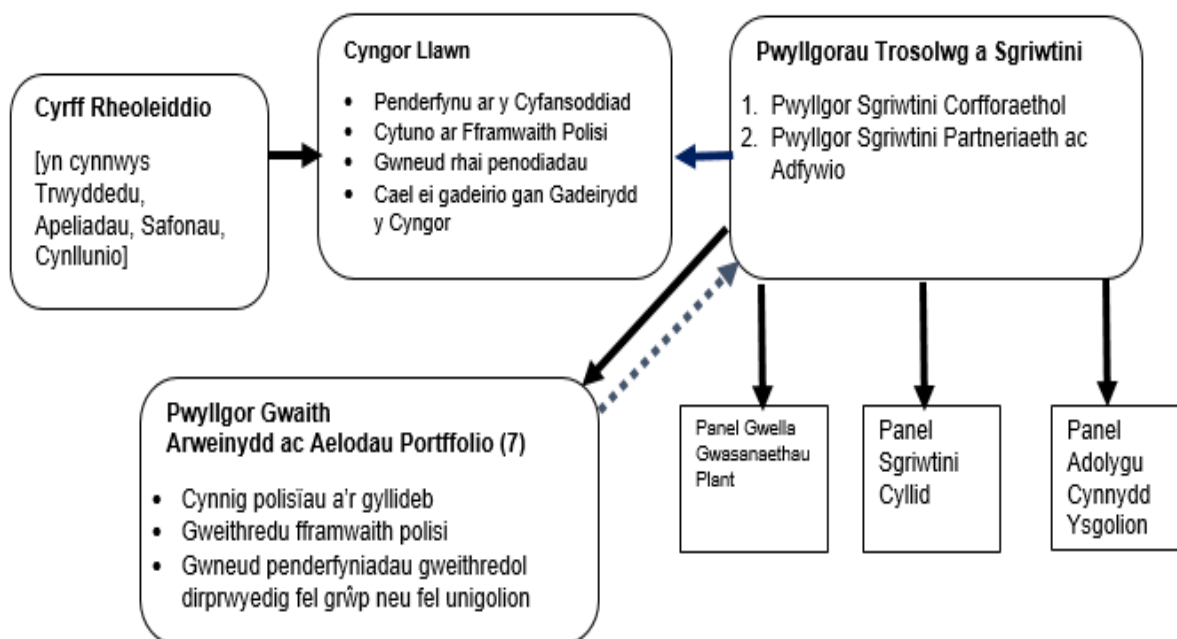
Cyrff Rheoleiddio

[yn cynnwys Trwyddedu, Apeliadau, Safonau, Cynllunio]

Cyngor Llawn

- Penderfynu ar y Cyfansoddiad
- Cytuno ar Fframwaith Polisi
- Gwneud rhai penodiadau
- Cael ei gadeirio gan Gadeirydd y Cyngor

Pwyllgorau Trosolwg a Sgriwtini

1. Pwyllgor Sgriwtini Corfforaethol
2. Pwyllgor Sgriwtini Partneriaeth ac Adfywio

Pwyllgor Gwaith
Arweinydd ac Aelodau Portffolio (7)

- Cynnig polisïau a'r gyllideb
- Gweithredu fframwaith polisi
- Gwneud penderfyniadau gweithredol dirprwyedig fel grŵp neu fel unigolion

Panel Gwella Gwasanaethau Plant

Panel Sgriwtini Cyllid

Panel Adolygu Cynnydd Ysgolion